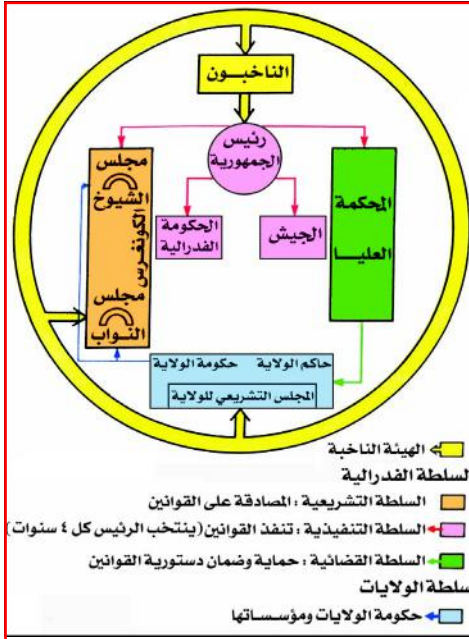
الناخبـــون

رئيس الجمهورية

الحكومة الفدرالية

الجيش

المحكمة العليـــا

مجلس الشيوخ

الكونغرس

مجلس النواب

حاكم الولاية    حكومة الولاية

المجلس التشريعي للولاية

الهيئة الناخبة

السلطة الفدرالية

السلطة التشريعية : المصادقة على القوانين

السلطة التنفيذية : تنفذ القوانين (ينتخب الرئيس كل ٤ سنوات)

السلطة القضائية : حماية وضمان دستورية القوانين

سلطة الولايات

حكومة الولايات ومؤسســاتها